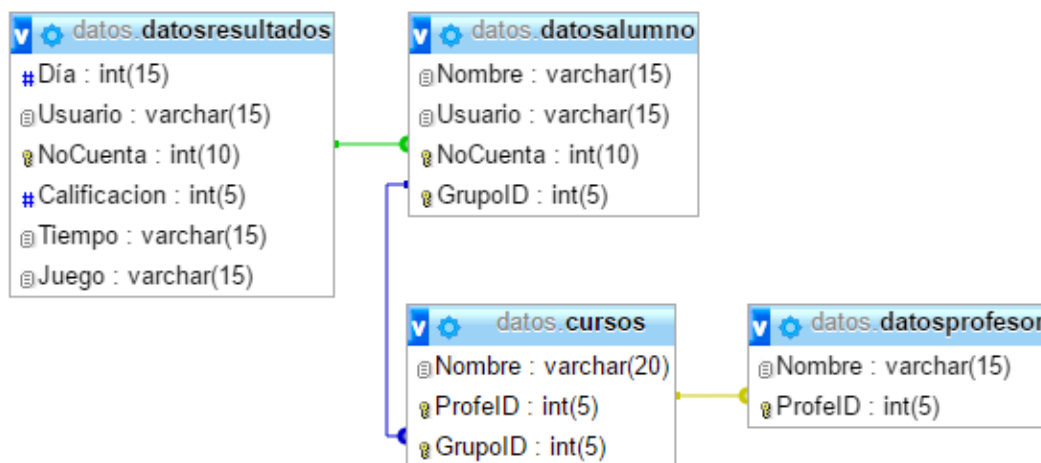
v datos.datosresultados
Día : int(15)
Usuario : varchar(15)
NoCuenta : int(10)
Calificacion : int(5)
Tiempo : varchar(15)
Juego : varchar(15)

v datos.datosalumno
Nombre : varchar(15)
Usuario : varchar(15)
NoCuenta : int(10)
GrupoID : int(5)

v datos.cursos
Nombre : varchar(20)
ProfeID : int(5)
GrupoID : int(5)

v datos.datosprofesor
Nombre : varchar(15)
ProfeID : int(5)